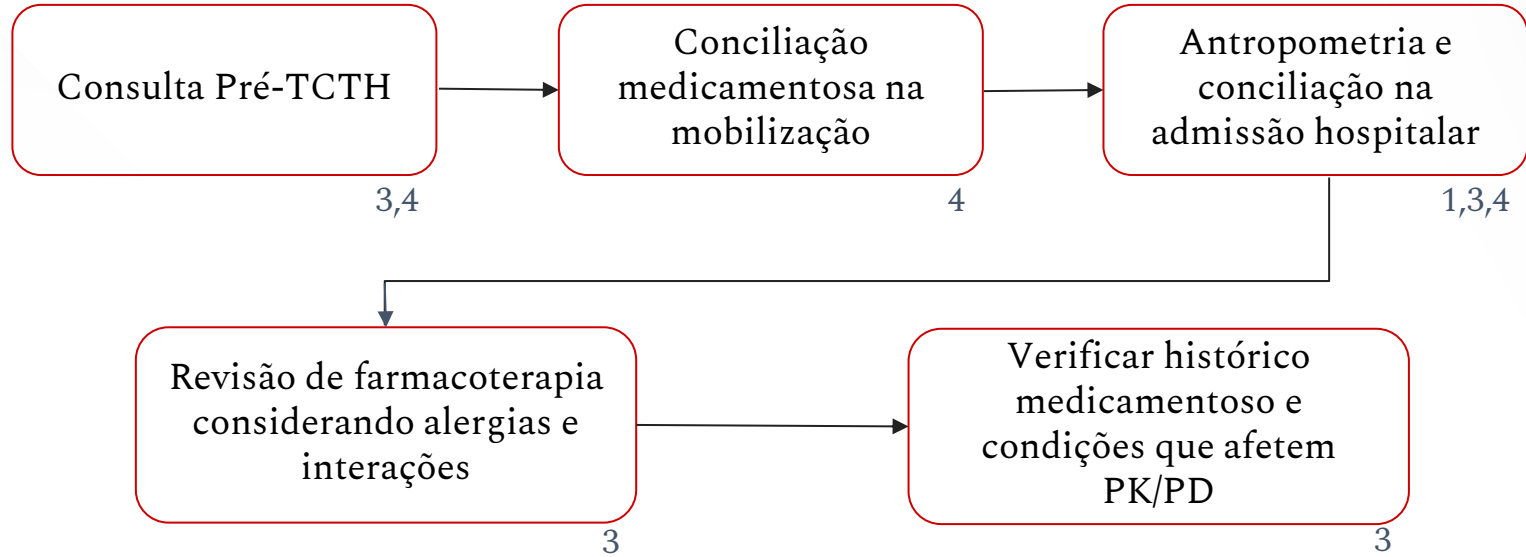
Consulta Pré-TCTH

3,4

Conciliação medicamentosa na mobilização

4

Antropometria e conciliação na admissão hospitalar

1,3,4

Revisão de farmacoterapia considerando alergias e interações

3

Verificar histórico medicamentoso e condições que afetem PK/PD

3